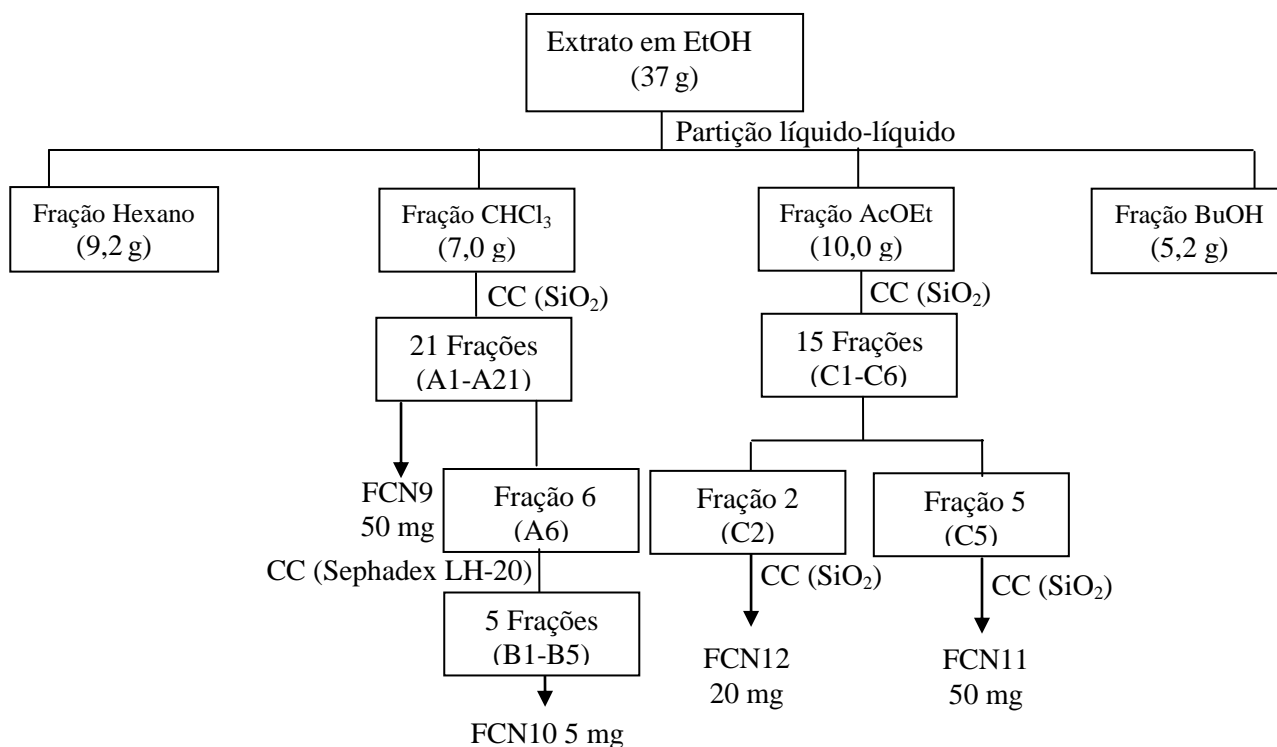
Extrato em EtOH
(37 g)

Partição líquido-líquido

Fração Hexano
(9,2 g)

Fração $CHCl_3$
(7,0 g)

Fração AcOEt
(10,0 g)

Fração BuOH
(5,2 g)

CC ($SiO_2$)

21 Frações
(A1-A21)

CC ($SiO_2$)

15 Frações
(C1-C6)

FCN9
50 mg

Fração 6
(A6)

Fração 2
(C2)

Fração 5
(C5)

CC (Sephadex LH-20)

CC ($SiO_2$)

CC ($SiO_2$)

5 Frações
(B1-B5)

FCN12
20 mg

FCN11
50 mg

FCN10 5 mg